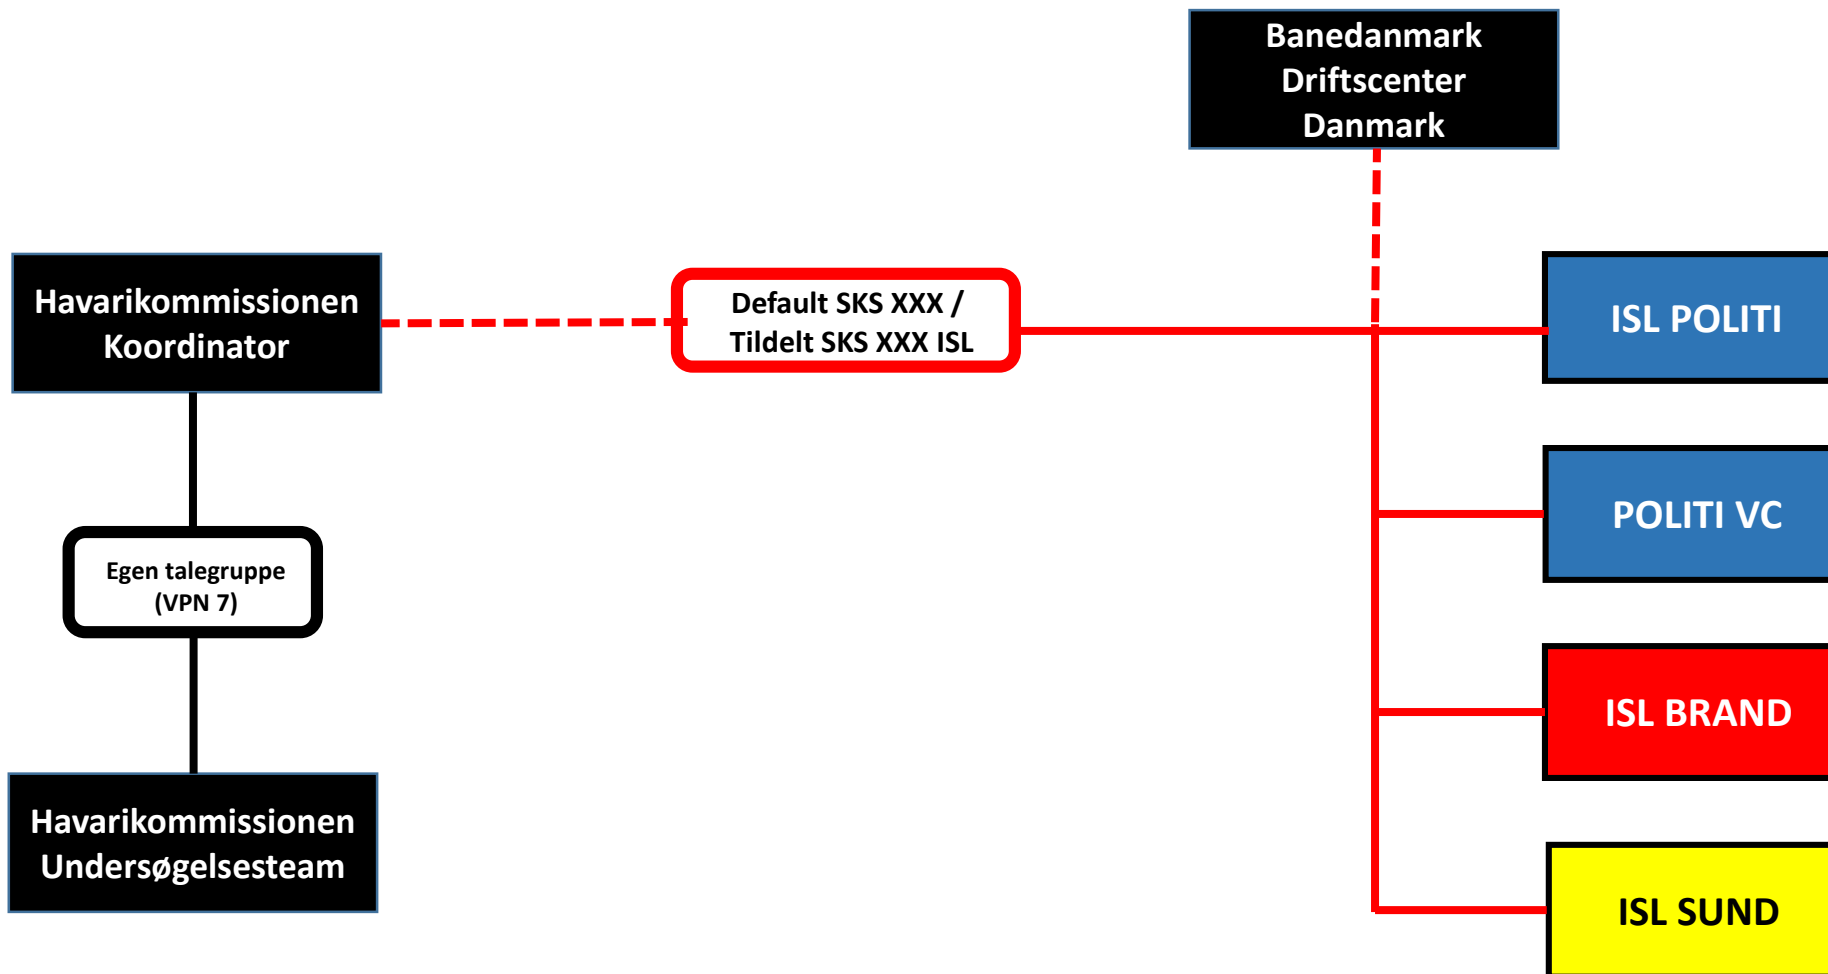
Banedanmark Driftscenter Danmark

Havarikommissionen Koordinator

Default SKS XXX / Tildelt SKS XXX ISL

ISL POLITI

Egen talegruppe (VPN 7)

POLITI VC

ISL BRAND

Havarikommissionen Undersøgelsesteam

ISL SUND